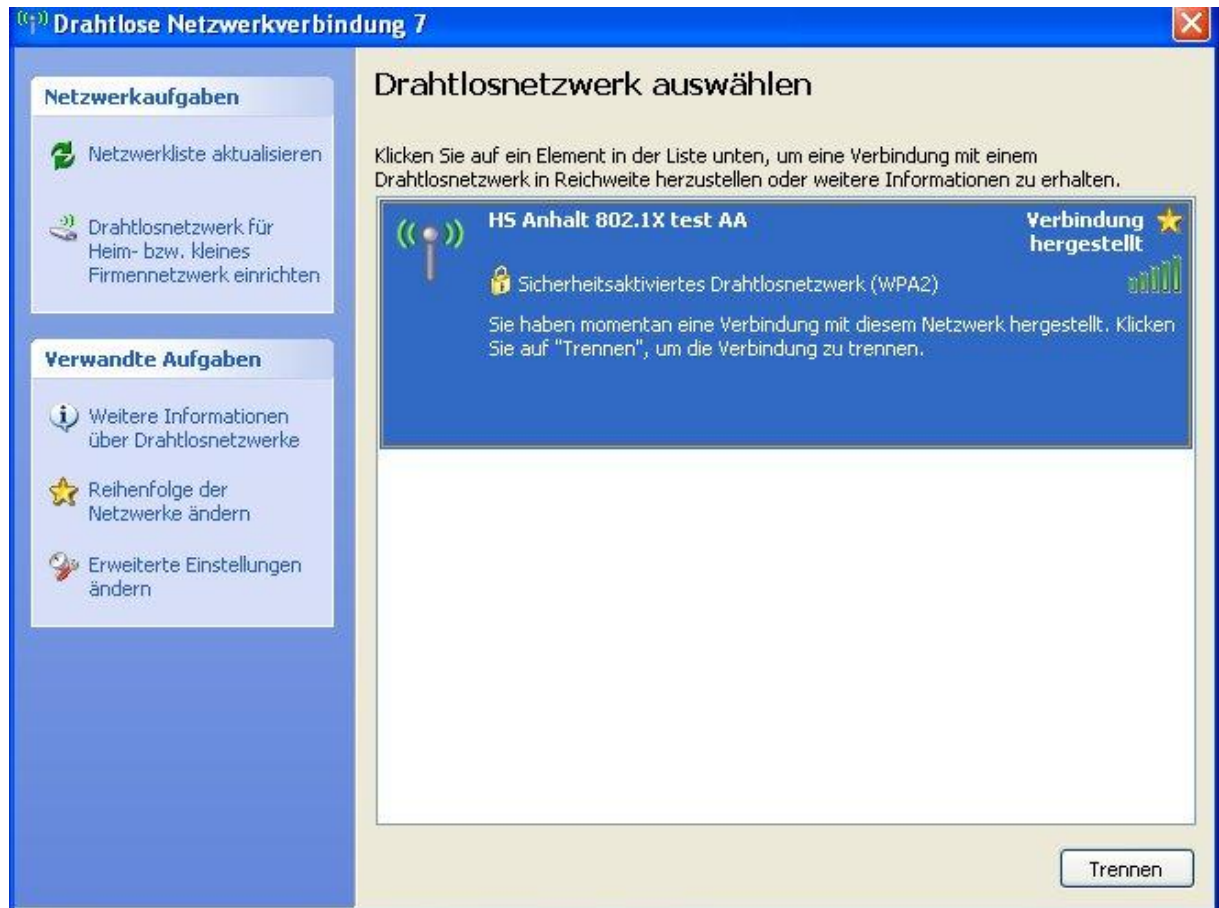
Drahtlose Netzwerkverbindung 7

Netzwerkaufgaben

Netzwerkliste aktualisieren

Drahtlosnetzwerk für Heim- bzw. kleines Firmennetzwerk einrichten

Verwandte Aufgaben

Weitere Informationen über Drahtlosnetzwerke

Reihenfolge der Netzwerke ändern

Erweiterte Einstellungen ändern

Drahtlosnetzwerk auswählen

Klicken Sie auf ein Element in der Liste unten, um eine Verbindung mit einem Drahtlosnetzwerk in Reichweite herzustellen oder weitere Informationen zu erhalten.

HS Anhalt 802.1X test AA

Verbindung hergestellt

Sicherheitsaktiviertes Drahtlosnetzwerk (WPA2)

Sie haben momentan eine Verbindung mit diesem Netzwerk hergestellt. Klicken Sie auf "Trennen", um die Verbindung zu trennen.

Trennen